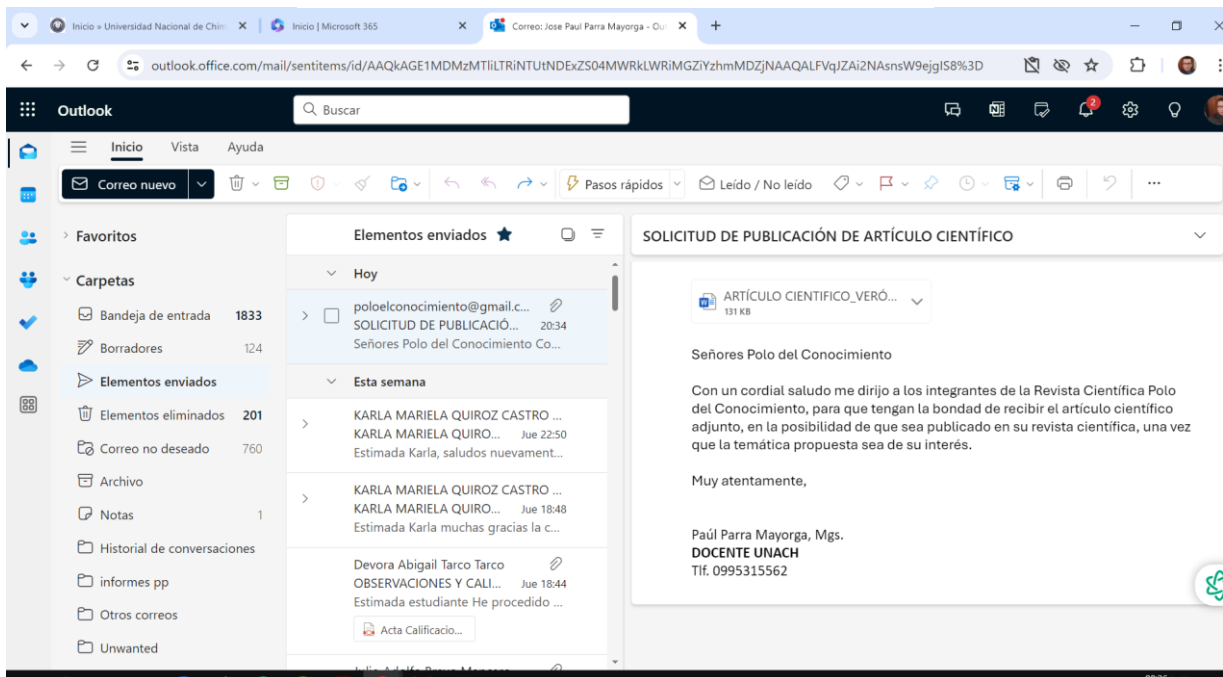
Inicio » Universidad Nacional de Chim | Inicio | Microsoft 365 | Correo: Jose Paul Parra Mayorga - Ou

outlook.office.com/mail/sentitems/id/AAQkAGE1MDMzMTliLTRiNTUtNDExZS04MWRkLWRiMGZiYzhmMDZjNAAQALFVqJZAi2NAsnsW9ejgIS8%3D

Outlook

Buscar

Inicio Vista Ayuda

Correo nuevo

Pasos rápidos

Leído / No leído

Favoritos

Carpetas

Bandeja de entrada 1833

Borradores 124

Elementos enviados

Elementos eliminados 201

Correo no deseado 760

Archivo

Notas 1

Historial de conversaciones

informes pp

Otros correos

Unwanted

Elementos enviados

Hoy

poloelconocimiento@gmail.c...
SOLICITUD DE PUBLICACIÓ... 20:34
Señores Polo del Conocimiento Co...

Esta semana

KARLA MARIELA QUIROZ CASTRO ...
KARLA MARIELA QUIRO... Jue 22:50
Estimada Karla, saludos nuevament...

KARLA MARIELA QUIROZ CASTRO ...
KARLA MARIELA QUIRO... Jue 18:48
Estimada Karla muchas gracias la c...

Devora Abigail Tarco Tarco
OBSERVACIONES Y CALI... Jue 18:44
Estimada estudiante He procedido ...

Acta Calificacio...

SOLICITUD DE PUBLICACIÓN DE ARTÍCULO CIENTÍFICO

ARTÍCULO CIENTIFICO_VERÓ...
131 KB

Señores Polo del Conocimiento

Con un cordial saludo me dirijo a los integrantes de la Revista Científica Polo del Conocimiento, para que tengan la bondad de recibir el artículo científico adjunto, en la posibilidad de que sea publicado en su revista científica, una vez que la temática propuesta sea de su interés.

Muy atentamente,

Paúl Parra Mayorga, Mgs.
DOCENTE UNACH
Tlf. 0995315562